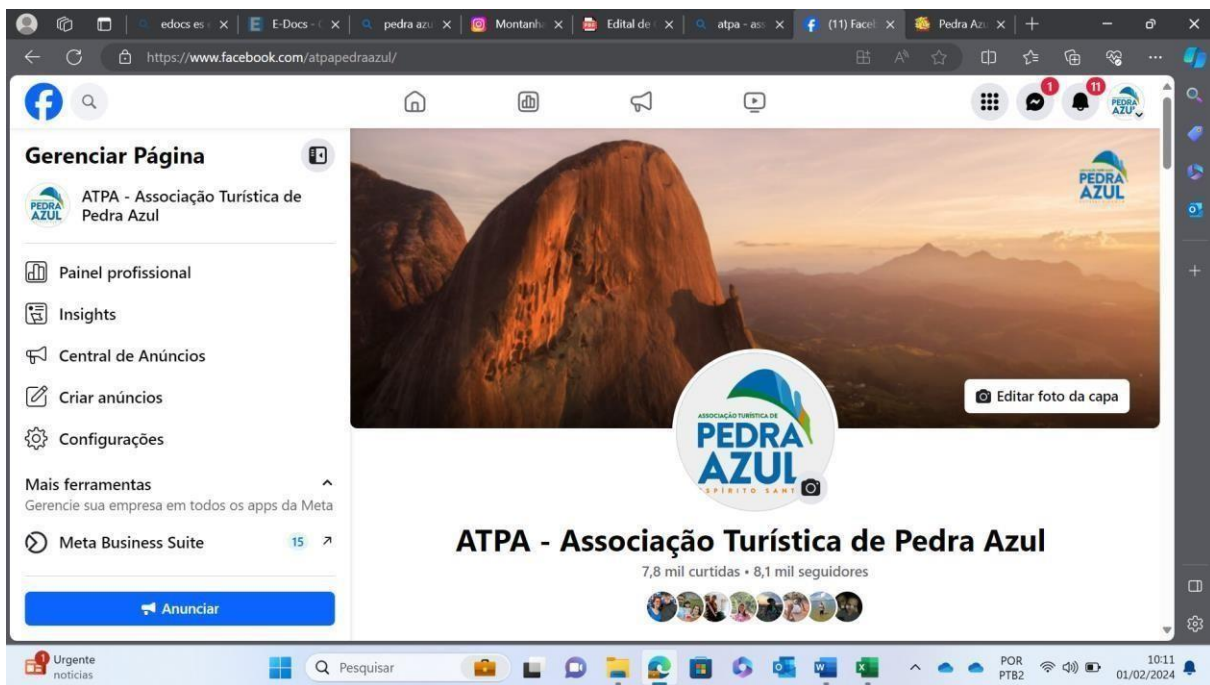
edocs es | E-Docs - | pedra azu | Montanh | Edital de | atpa - ass | (11) Faceb | Pedra Az

https://www.facebook.com/atpapedraazul/

1 11

Gerenciar Página

ATPA - Associação Turística de Pedra Azul

Painel profissional

Insights

Central de Anúncios

Criar anúncios

Configurações

Mais ferramentas

Gerencie sua empresa em todos os apps da Meta

Meta Business Suite 15

Anunciar

PEDRA AZUL

Editar foto da capa

ASSOCIAÇÃO TURÍSTICA DE PEDRA AZUL ESPÍRITO SANTO

ATPA - Associação Turística de Pedra Azul

7,8 mil curtidas • 8,1 mil seguidores

Urgente notícias

Pesquisar

POR PTB2

10:11 01/02/2024